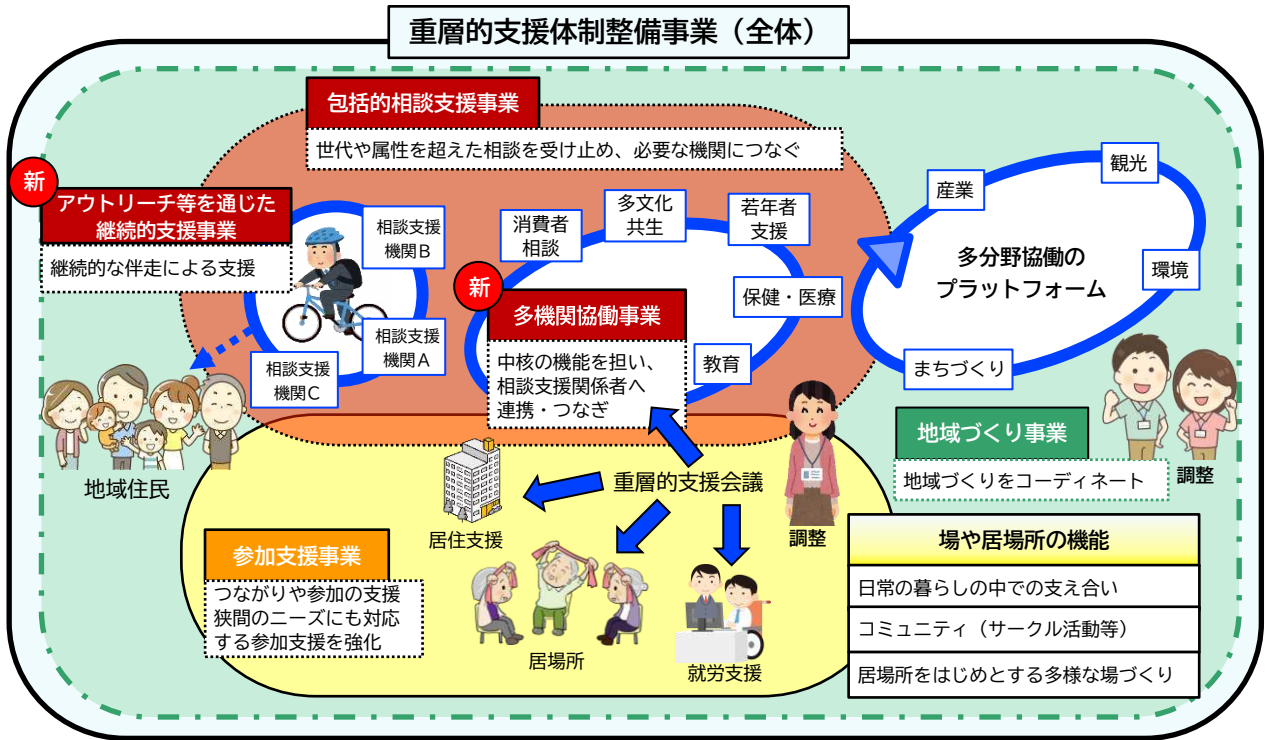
重層的支援体制整備事業（全体）

包括的相談支援事業

世代や属性を超えた相談を受け止め、必要な機関につなぐ

新

アウトリーチ等を通じた継続的支援事業

継続的な伴走による支援

相談支援機関Ｂ

相談支援機関Ａ

相談支援機関Ｃ

消費者相談

多文化共生

若年者支援

保健・医療

教育

新

多機関協働事業

中核の機能を担い、相談支援関係者へ連携・つなぎ

産業

観光

多分野協働のプラットフォーム

環境

まちづくり

地域づくり事業

地域づくりをコーディネート

調整

地域住民

重層的支援会議

居住支援

調整

参加支援事業

つながりや参加の支援
狭間のニーズにも対応する参加支援を強化

居場所

就労支援

場や居場所の機能

日常の暮らしの中での支え合い

コミュニティ（サークル活動等）

居場所をはじめとする多様な場づくり